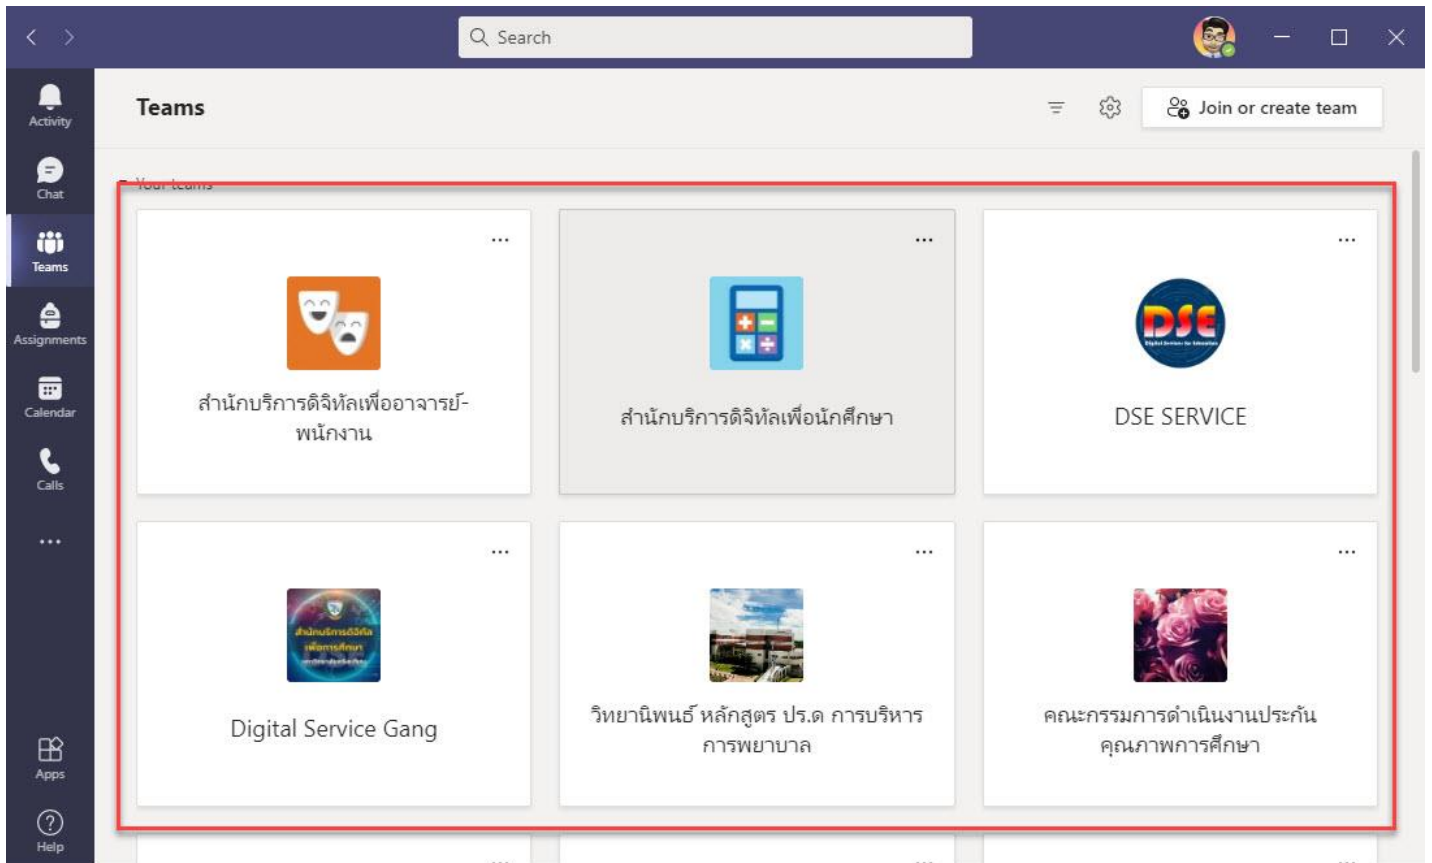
Search

Activity
Chat
Teams
Assignments
Calendar
Calls
...
Apps
Help

Teams

Join or create team

Your teams

...
สำนักบริการดิจิทัลเพื่ออาจารย์-พนักงาน

...
สำนักบริการดิจิทัลเพื่อนักศึกษา

...
DSE
DSE SERVICE

...
Digital Service Gang

...
วิทยานิพนธ์ หลักสูตร ปร.ด การบริหารการพยาบาล

...
คณะกรรมการดำเนินงานประกันคุณภาพการศึกษา